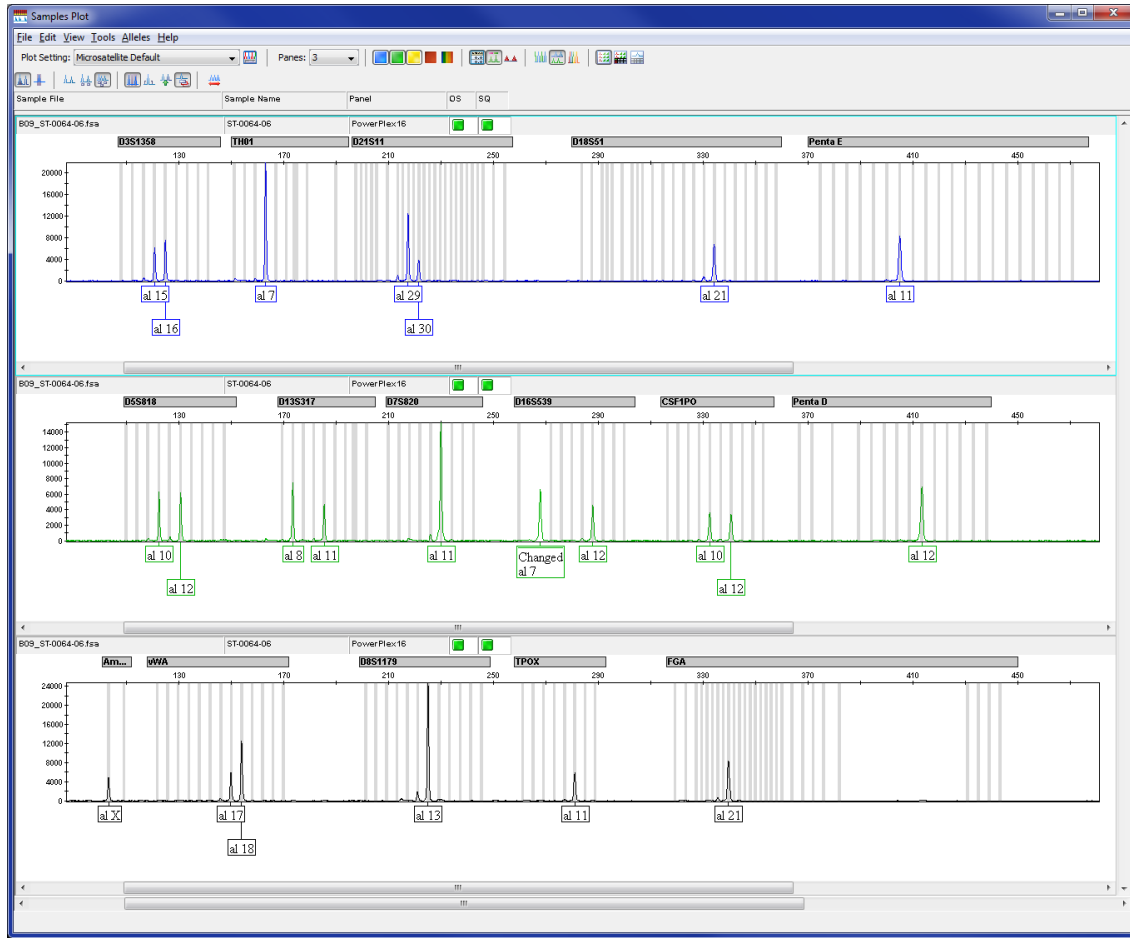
Samples Plot

File Edit View Tools Alleles Help

Plot Setting: Microsatellite Default

Panes: 3

| Sample File | Sample Name | Panel | OS | SQ |
|---|---|---|---|---|

B09_ST-0064-06.fsa ST-0064-06 PowerPlex16

D3S1358 TH01 D21S11 D18S51 Penta E

130 170 210 250 290 330 370 410 450

20000 16000 12000 8000 4000 0

al 15 al 16 al 7 al 29 al 30 al 21 al 11

B09_ST-0064-06.fsa ST-0064-06 PowerPlex16

D5S818 D13S317 D7S820 D16S539 CSF1PO Penta D

130 170 210 250 290 330 370 410 450

14000 12000 10000 8000 6000 4000 2000 0

al 10 al 12 al 8 al 11 al 11 Changed al 7 al 12 al 10 al 12 al 12

B09_ST-0064-06.fsa ST-0064-06 PowerPlex16

Am... vWA D8S1179 TPOX FGA

130 170 210 250 290 330 370 410 450

24000 20000 16000 12000 8000 4000 0

al X al 17 al 18 al 13 al 11 al 21